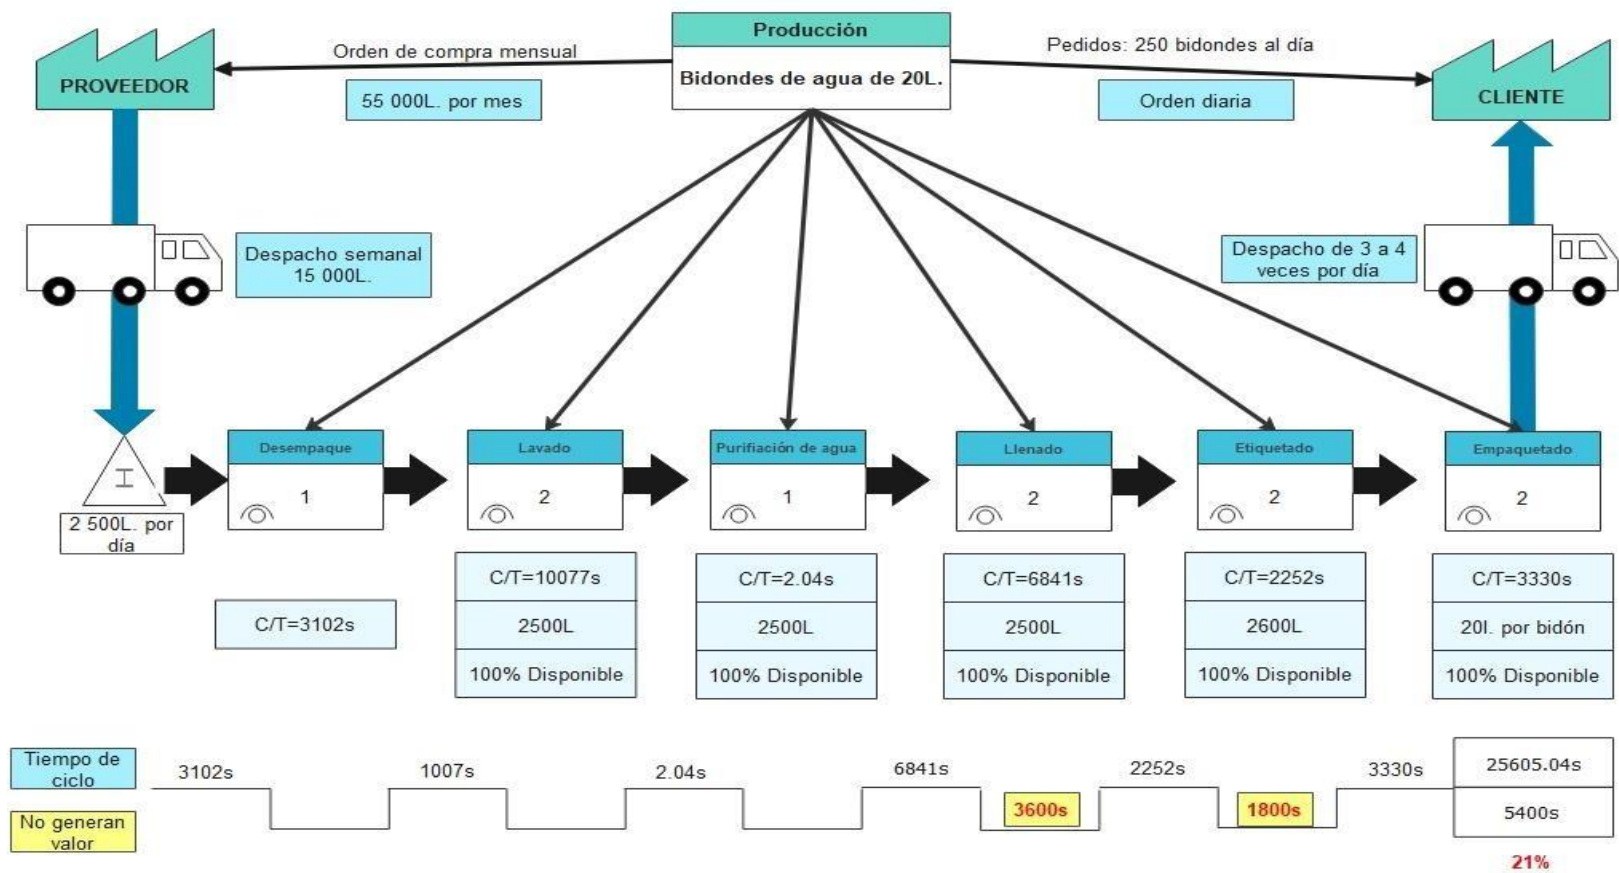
Producción

Bidondes de agua de 20L.

PROVEEDOR

Orden de compra mensual

55 000L. por mes

Pedidos: 250 bidondes al día

Orden diaria

CLIENTE

Despacho semanal 15 000L.

Despacho de 3 a 4 veces por día

I

2 500L. por día

Desempaque
1

Lavado
2

Purifiación de agua
1

Llenado
2

Etiquetado
2

Empaquetado
2

C/T=3102s

| C/T=10077s |
|---|
| 2500L |
| 100% Disponible |

| C/T=2.04s |
|---|
| 2500L |
| 100% Disponible |

| C/T=6841s |
|---|
| 2500L |
| 100% Disponible |

| C/T=2252s |
|---|
| 2600L |
| 100% Disponible |

| C/T=3330s |
|---|
| 20l. por bidón |
| 100% Disponible |

Tiempo de ciclo

No generan valor

3102s 1007s 2.04s 6841s 3600s 2252s 1800s 3330s

25605.04s

5400s

21%